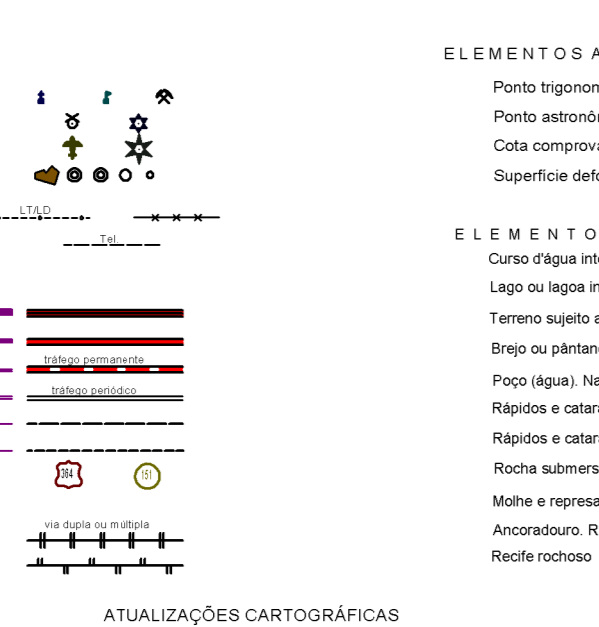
LT/LD

Tel.

tráfego permanente

tráfego periódico

364

151

via dupla ou múltipla

ATUALIZAÇÕES CARTOGRÁFICAS

E L E M E N T O S A

Ponto trigonom

Ponto astronôm

Cota comprova

Superfície defo

E L E M E N T O

Curso d'água inte

Lago ou lagoa in

Terreno sujeito a

Brejo ou pântano

Poço (água). Na

Rápidos e catara

Rápidos e catara

Rocha submers

Molhe e represa

Ancoradouro. R

Recife rochoso